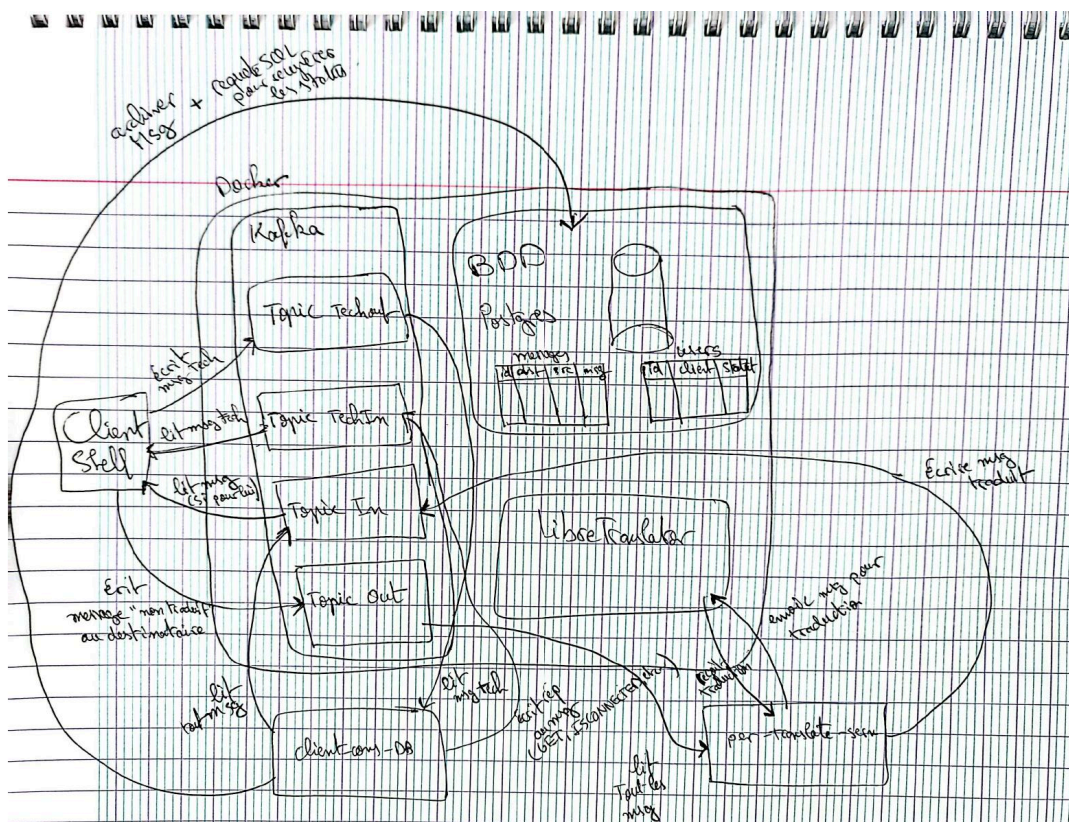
archiver Msg + requete SQL pour récupérer les status

Docker

Kafka

Topic TechOut

Topic TechIn

Topic In

Topic Out

BDD

Postgres

message

id | dest | exp | msg

users

id | client | status

Client Shell

écrit msg tech

lit msg tech

lit msg (si pour lui)

Ecrit message "non traduit" au destinataire

LibreTranslator

Ecrire msg traduit

envoie msg pour traduction

reçoit traduction

per-translate-serv

lit tout msg

lit msg tech

écrit rep au msg (GET, DISCONNECTED, etc)

lit tout les msg

client-cons-DB